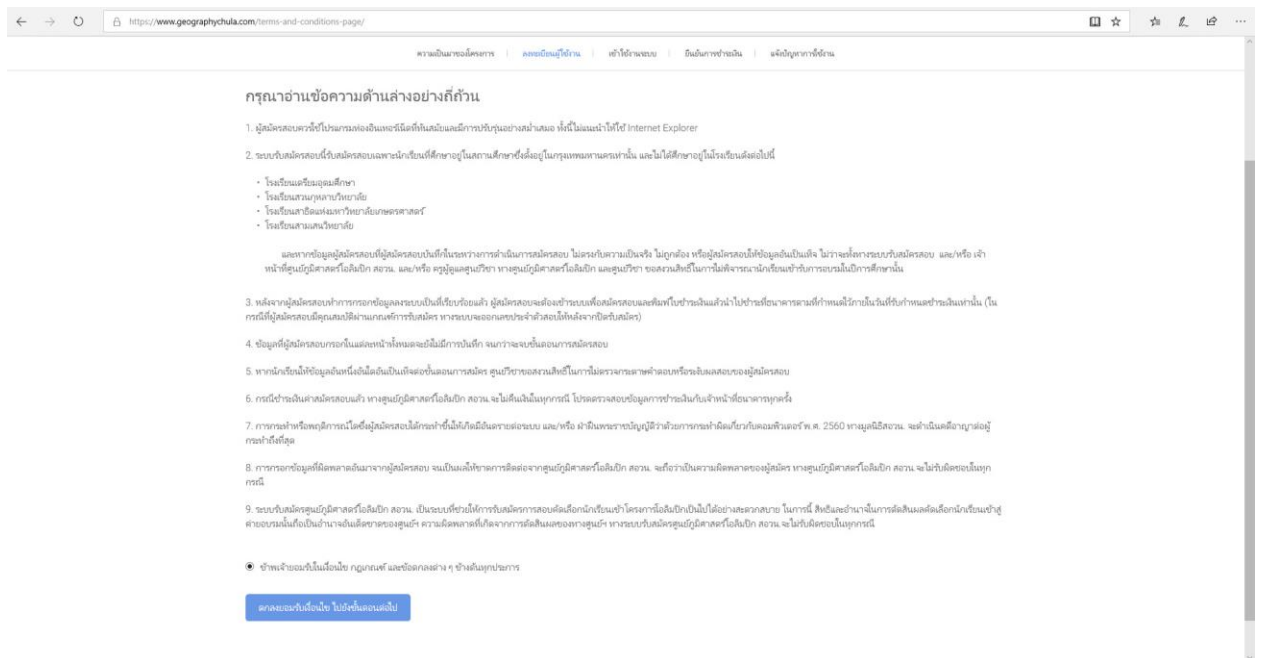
https://www.geographychula.com/terms-and-conditions-page/

ความเป็นมาของโครงการ | ลงทะเบียนผู้ใช้งาน | เข้าใช้งานระบบ | ยืนยันการชำระเงิน | แจ้งปัญหาการใช้งาน

กรุณาอ่านข้อความด้านล่างอย่างถี่ถ้วน

1. ผู้สมัครสอบควรใช้โปรแกรมท่องอินเทอร์เน็ตที่ทันสมัยและมีการปรับรุ่นอย่างสม่ำเสมอ ทั้งนี้ไม่แนะนำให้ใช้ Internet Explorer

2. ระบบรับสมัครสอบนี้รับสมัครสอบเฉพาะนักเรียนที่ศึกษาอยู่ในสถานศึกษาซึ่งตั้งอยู่ในกรุงเทพมหานครเท่านั้น และไม่ได้ศึกษาอยู่ในโรงเรียนดังต่อไปนี้

• โรงเรียนเตรียมอุดมศึกษา
• โรงเรียนสวนกุหลาบวิทยาลัย
• โรงเรียนสาธิตแห่งมหาวิทยาลัยเกษตรศาสตร์
• โรงเรียนสามเสนวิทยาลัย

และหากข้อมูลผู้สมัครสอบที่ผู้สมัครสอบบันทึกในระหว่างการดำเนินการสมัครสอบ ไม่ตรงกับความเป็นจริง ไม่ถูกต้อง หรือผู้สมัครสอบให้ข้อมูลอันเป็นเท็จ ไม่ว่าจะทั้งทางระบบรับสมัครสอบ และ/หรือ เจ้าหน้าที่ศูนย์ภูมิศาสตร์โอลิมปิก สอวน. และ/หรือ ครูผู้ดูแลศูนย์ฯ ทางศูนย์ภูมิศาสตร์โอลิมปิก และศูนย์ฯ ขอสงวนสิทธิ์ในการไม่พิจารณานักเรียนเข้ารับการอบรมในปีการศึกษานั้น

3. หลังจากผู้สมัครสอบทำการกรอกข้อมูลลงระบบเป็นที่เรียบร้อยแล้ว ผู้สมัครสอบจะต้องชำระเงินเพื่อสมัครสอบผลพิมพ์ใบชำระเงินแล้วนำไปชำระที่ธนาคารตามที่กำหนดไว้ภายในวันที่รับกำหนดชำระเงินเท่านั้น (ในกรณีที่ผู้สมัครสอบมีคุณสมบัติผ่านเกณฑ์การรับสมัคร ทางระบบจะออกเลขประจำตัวสอบให้หลังจากปิดรับสมัคร)

4. ข้อมูลที่ผู้สมัครสอบกรอกในแต่ละหน้าในหมดจะยังไม่มีการบันทึก จนกว่าจะจบขั้นตอนการสมัครสอบ

5. หากนักเรียนให้ข้อมูลอันหนึ่งอันใดอันเป็นเท็จต่อขั้นตอนการสมัคร ศูนย์ฯขอสงวนสิทธิ์ในการไม่ตรวจกระดาษคำตอบหรือระงับผลสอบของผู้สมัครสอบ

6. กรณีชำระเงินค่าสมัครสอบแล้ว ทางศูนย์ภูมิศาสตร์โอลิมปิก สอวน. จะไม่คืนเงินในทุกกรณี โปรดตรวจสอบข้อมูลการชำระเงินกับเจ้าหน้าที่ธนาคารทุกครั้ง

7. การกระทำหรือพฤติการณ์ใดซึ่งผู้สมัครสอบได้กระทำขึ้นให้เกิดมีอันตรายต่อระบบ และ/หรือ ฝ่าฝืนพระราชบัญญัติว่าด้วยการกระทำผิดเกี่ยวกับคอมพิวเตอร์ พ.ศ. 2560 ทางมูลนิธิสอวน. จะดำเนินคดีอาญาต่อผู้กระทำถึงที่สุด

8. การกรอกข้อมูลที่ผิดพลาดอันมาจากผู้สมัครสอบ จนเป็นผลให้ขาดการติดต่อจากศูนย์ภูมิศาสตร์โอลิมปิก สอวน. จะถือว่าเป็นความผิดพลาดของผู้สมัคร ทางศูนย์ภูมิศาสตร์โอลิมปิก สอวน. จะไม่รับผิดชอบในทุกกรณี

9. ระบบรับสมัครศูนย์ภูมิศาสตร์โอลิมปิก สอวน. เป็นระบบที่ช่วยให้การรับสมัครการสอบคัดเลือกนักเรียนเข้าโครงการโอลิมปิกเป็นไปได้อย่างสะดวกสบาย ในการนี้ สิทธิและอำนาจในการตัดสินผลคัดเลือกนักเรียนเข้าสู่ค่ายอบรมนั้นถือเป็นอำนาจอันเด็ดขาดของศูนย์ฯ ความผิดพลาดที่เกิดจากการตัดสินผลของทางศูนย์ฯ ทางระบบรับสมัครศูนย์ภูมิศาสตร์โอลิมปิก สอวน. จะไม่รับผิดชอบในทุกกรณี

ข้าพเจ้ายอมรับในเงื่อนไข กฎเกณฑ์ และข้อตกลงต่าง ๆ ข้างต้นทุกประการ

ตกลงยอมรับเงื่อนไข ไปยังขั้นตอนต่อไป